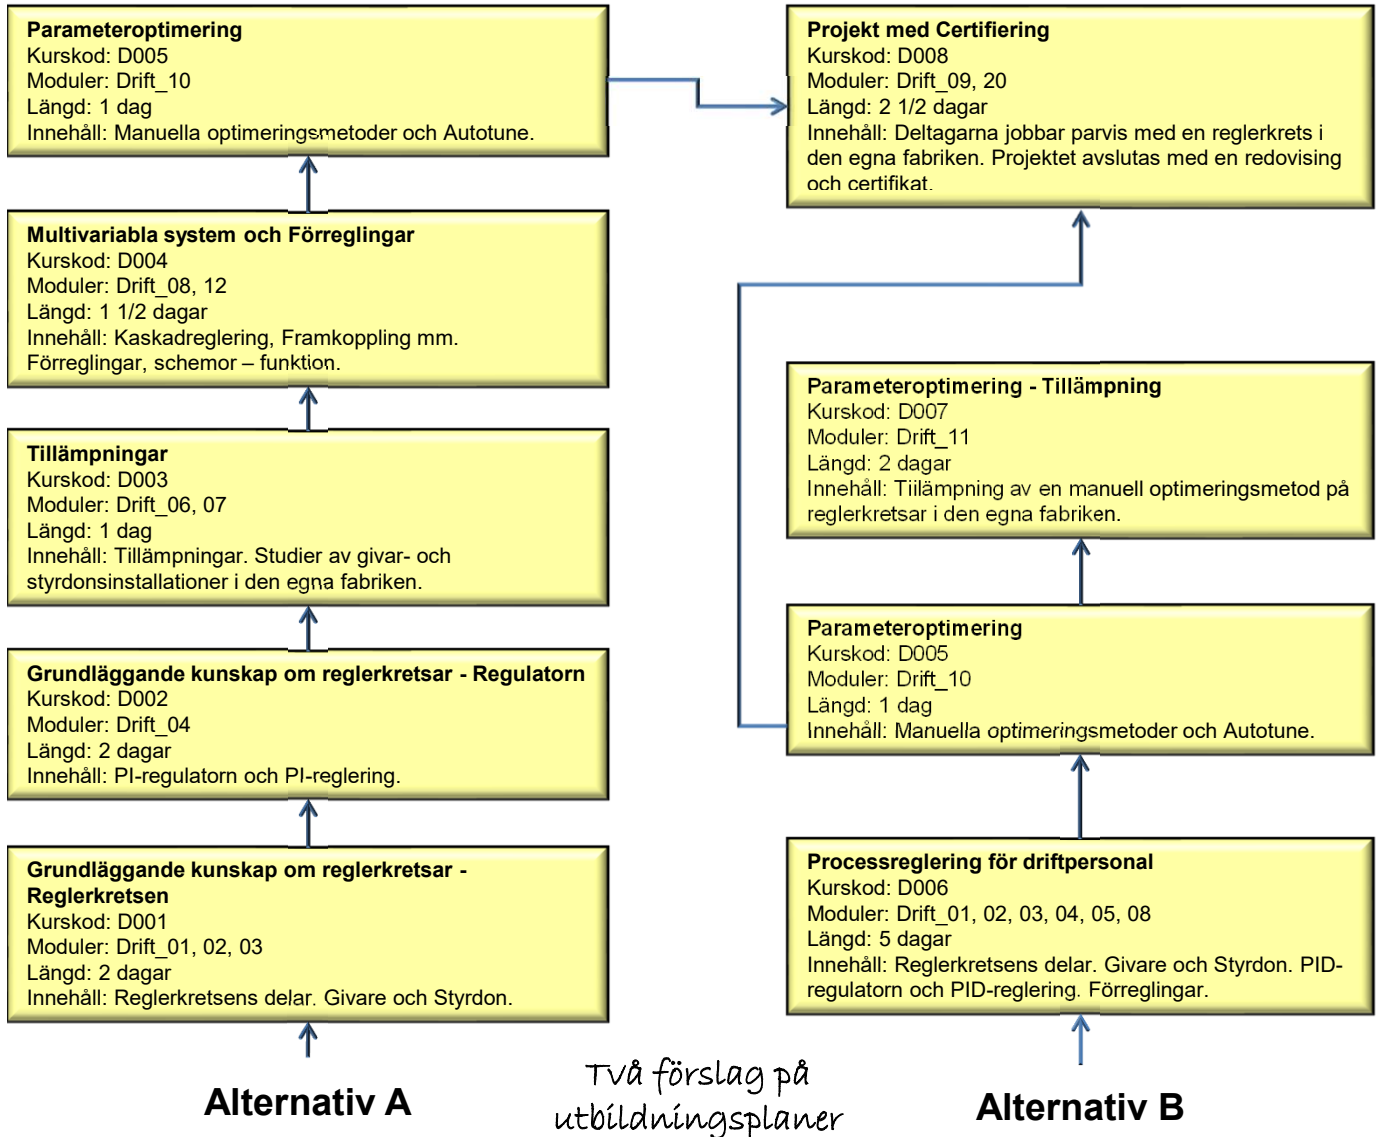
**Parameteroptimering**
Kurskod: D005
Moduler: Drift_10
Längd: 1 dag
Innehåll: Manuella optimeringsmetoder och Autotune.

**Multivariabla system och Förreglingar**
Kurskod: D004
Moduler: Drift_08, 12
Längd: 1 1/2 dagar
Innehåll: Kaskadreglering, Framkoppling mm. Förreglingar, schemor – funktion.

**Tillämpningar**
Kurskod: D003
Moduler: Drift_06, 07
Längd: 1 dag
Innehåll: Tillämpningar. Studier av givar- och styrdonsinstallationer i den egna fabriken.

**Grundläggande kunskap om reglerkretsar - Regulatorn**
Kurskod: D002
Moduler: Drift_04
Längd: 2 dagar
Innehåll: PI-regulatorn och PI-reglering.

**Grundläggande kunskap om reglerkretsar - Reglerkretsen**
Kurskod: D001
Moduler: Drift_01, 02, 03
Längd: 2 dagar
Innehåll: Reglerkretsens delar. Givare och Styrdon.

**Alternativ A**

**Projekt med Certifiering**
Kurskod: D008
Moduler: Drift_09, 20
Längd: 2 1/2 dagar
Innehåll: Deltagarna jobbar parvis med en reglerkrets i den egna fabriken. Projektet avslutas med en redovising och certifikat.

**Parameteroptimering - Tillämpning**
Kurskod: D007
Moduler: Drift_11
Längd: 2 dagar
Innehåll: Tillämpning av en manuell optimeringsmetod på reglerkretsar i den egna fabriken.

**Parameteroptimering**
Kurskod: D005
Moduler: Drift_10
Längd: 1 dag
Innehåll: Manuella optimeringsmetoder och Autotune.

**Processreglering för driftpersonal**
Kurskod: D006
Moduler: Drift_01, 02, 03, 04, 05, 08
Längd: 5 dagar
Innehåll: Reglerkretsens delar. Givare och Styrdon. PID-regulatorn och PID-reglering. Förreglingar.

**Alternativ B**

Två förslag på utbildningsplaner